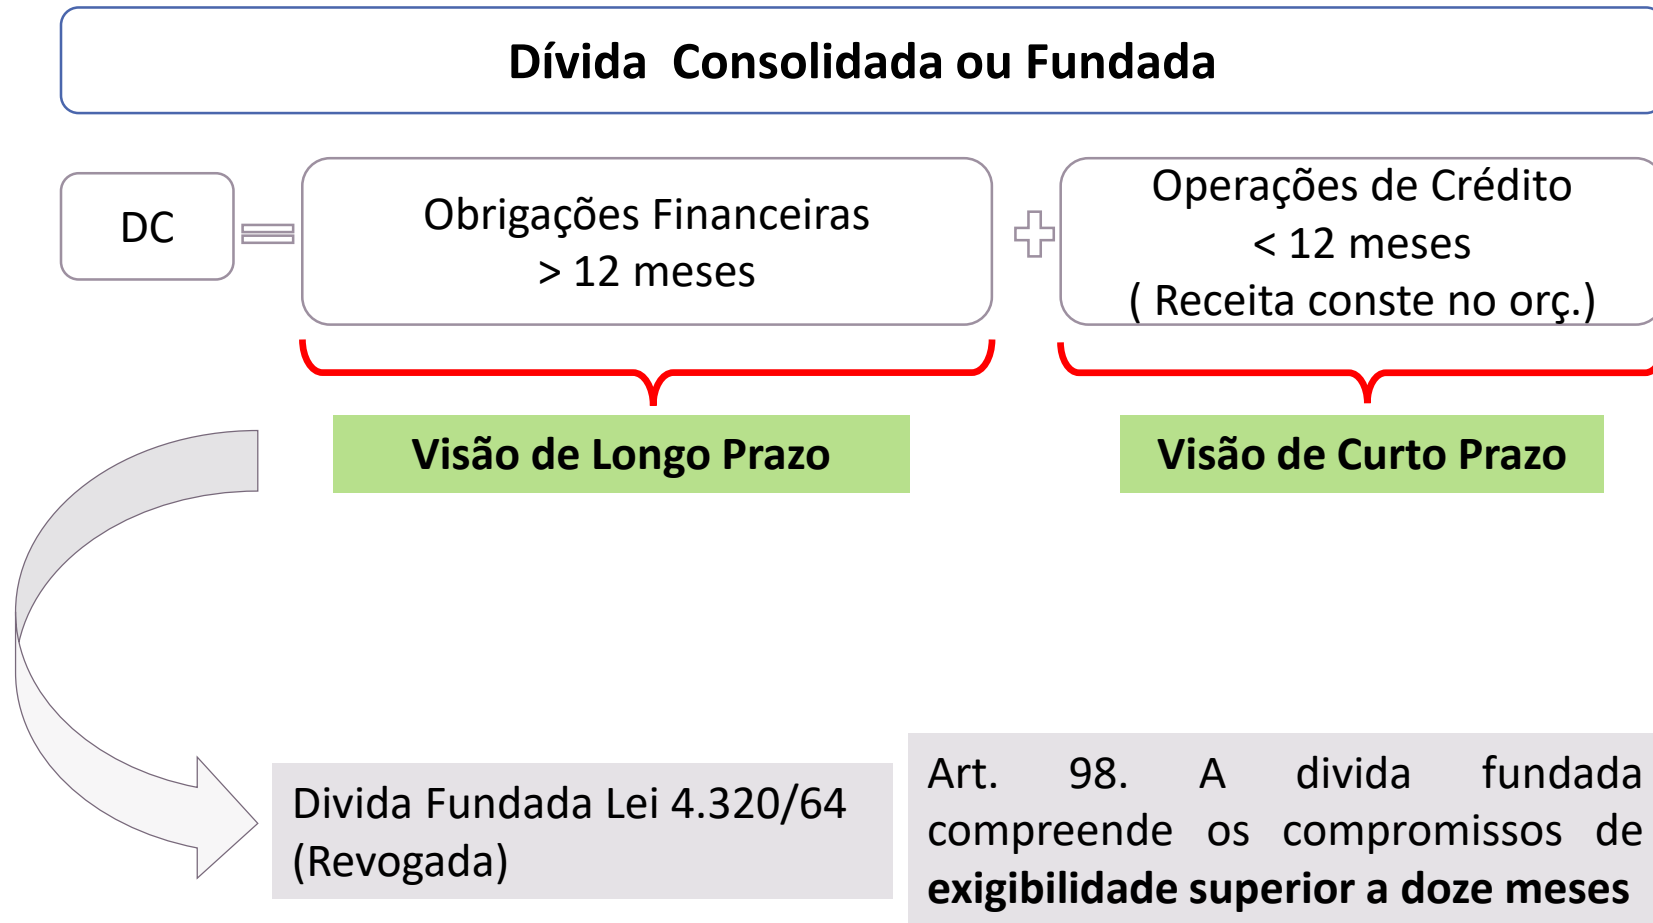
Dívida Consolidada ou Fundada

DC

Obrigações Financeiras
> 12 meses

Operações de Crédito
< 12 meses
( Receita conste no orç.)

Visão de Longo Prazo

Visão de Curto Prazo

Divida Fundada Lei 4.320/64
(Revogada)

Art. 98. A divida fundada compreende os compromissos de **exigibilidade superior a doze meses**